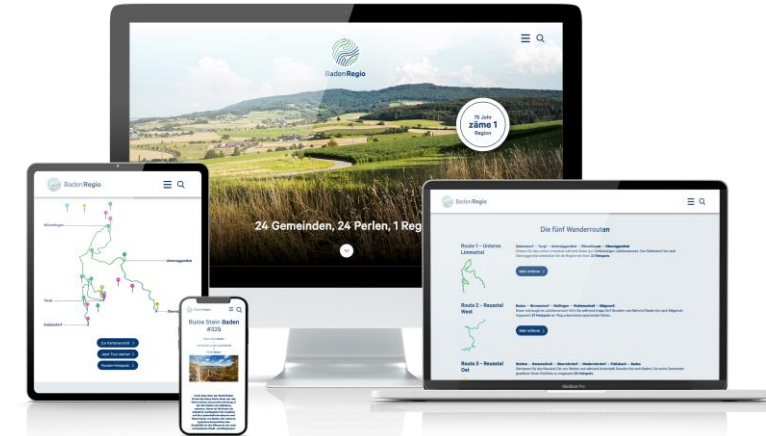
BadenRegio

75 Jahr
zäme 1
Region

24 Gemeinden, 24 Perlen, 1 Reg

BadenRegio

Würenlingen

Untersiggenthal

Turgi

Gebenstorf

Zur Kartenansicht
Jetzt Tour starten
Touren-Hotspots

Ruine Stein Baden
#325

BadenRegio

Die fünf Wanderrouten

Route 1 – Unteres Limmattal

Mehr erfahren

Route 2 – Reusstal West

Mehr erfahren

Route 3 – Reusstal Ost

MacBook Pro